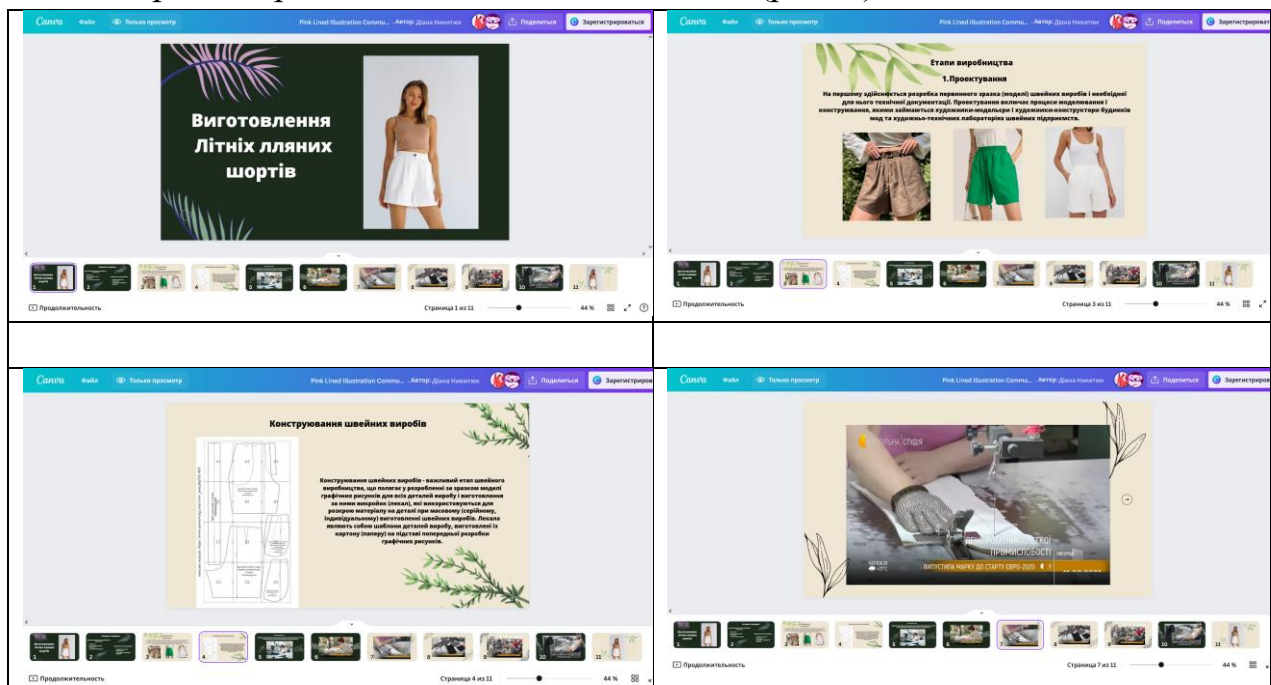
Canva Файл Только просмотр Pink Lined Illustration Commu... · Автор: Діана Никитюк Поделиться Зарегистрироваться

Виготовлення Літніх лляних шортів

Продолжительность Страница 1 из 11 44 %

Canva Файл Только просмотр Pink Lined Illustration Commu... · Автор: Діана Никитюк Поделиться Зарегистрироваться

Етапи виробництва

1.Проектування

На першому здійснюється розробка первинного зразка (моделі) швейних виробів і необхідної для нього технічної документації. Проектування включає процеси моделювання і конструювання, якими займаються художники-модельєри і художники-конструктори будинків мод та художньо-технічних лабораторій швейних підприємств.

Продолжительность Страница 3 из 11 44 %

Canva Файл Только просмотр Pink Lined Illustration Commu... · Автор: Діана Никитюк Поделиться Зарегистриров

Конструювання швейних виробів

Конструювання швейних виробів - важливий етап швейного виробництва, що полягає у розробленні за зразком моделі графічних рисунків для всіх деталей виробу і виготовлення за ними викрійок (лекал), які використовуються для розкрою матеріалу на деталі при масовому (серійному, індивідуальному) виготовленні швейних виробів. Лекала являють собою шаблони деталей виробу, виготовлені із картону (паперу) на підставі попередньої розробки графічних рисунків.

Продолжительность Страница 4 из 11 44 %

Canva Файл Только просмотр Pink Lined Illustration Commu... · Автор: Діана Никитюк Поделиться Зарегистриров

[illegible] СТУДІЯ

ДЕНЬ ПРАЦІВНИКІВ ЛЕГКОЇ ПРОМИСЛОВОСТІ

ВИПУСТИЛА МАРКУ ДО СТАРТУ ЄВРО-2020

Продолжительность Страница 7 из 11 44 %